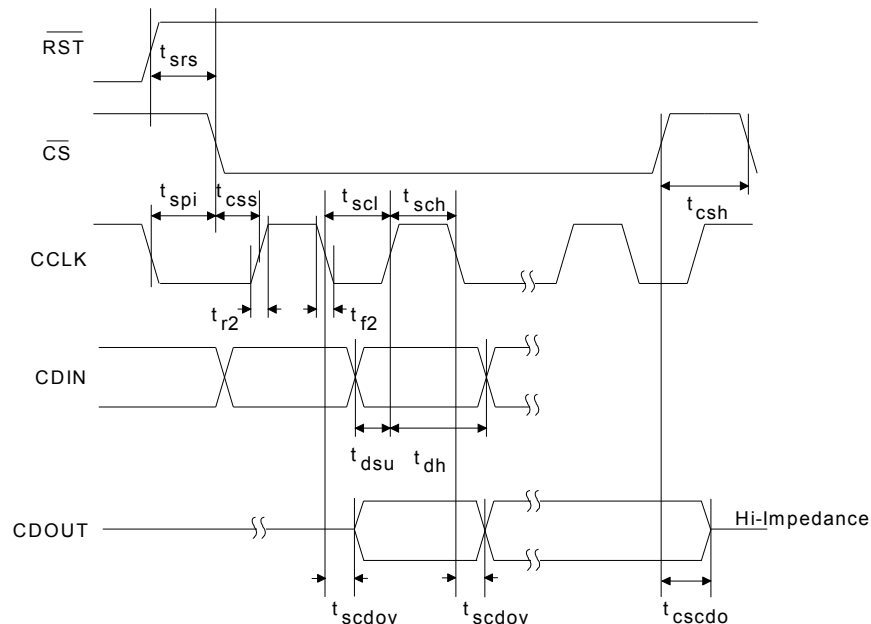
$\overline{RST}$

$t_{srs}$

$\overline{CS}$

$t_{spi}$ $t_{css}$ $t_{scl}$ $t_{sch}$

$t_{csh}$

CCLK

$t_{r2}$ $t_{f2}$

CDIN

$t_{dsu}$ $t_{dh}$

CDOUT

Hi-Impedance

$t_{scdov}$ $t_{scdov}$ $t_{cscdo}$